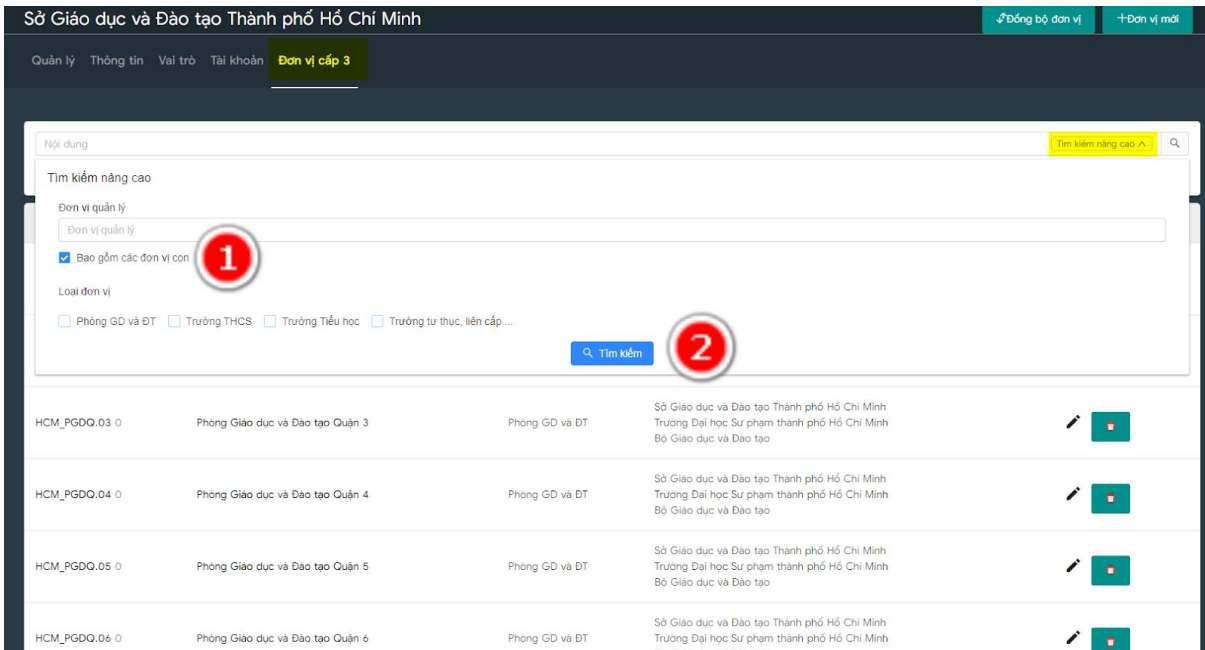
Sở Giáo dục và Đào tạo Thành phố Hồ Chí Minh

Đồng bộ đơn vị

+Đơn vị mới

Quản lý Thông tin Vai trò Tài khoản Đơn vị cấp 3

Nội dung

Tìm kiếm nâng cao

Tìm kiếm nâng cao

Đơn vị quản lý

Đơn vị quản lý

Bao gồm các đơn vị con

1

Loại đơn vị

Phòng GD và ĐT Trường THCS Trường Tiểu học Trường tư thục, liên cấp ...

Tìm kiếm

2

| | | | | |
|---|---|---|---|---|
| HCM_PGDQ.03 0 | Phòng Giáo dục và Đào tạo Quận 3 | Phòng GD và ĐT | Sở Giáo dục và Đào tạo Thành phố Hồ Chí Minh Trường Đại học Sư phạm thành phố Hồ Chí Minh Bộ Giáo dục và Đào tạo | |
| HCM_PGDQ.04 0 | Phòng Giáo dục và Đào tạo Quận 4 | Phòng GD và ĐT | Sở Giáo dục và Đào tạo Thành phố Hồ Chí Minh Trường Đại học Sư phạm thành phố Hồ Chí Minh Bộ Giáo dục và Đào tạo | |
| HCM_PGDQ.05 0 | Phòng Giáo dục và Đào tạo Quận 5 | Phòng GD và ĐT | Sở Giáo dục và Đào tạo Thành phố Hồ Chí Minh Trường Đại học Sư phạm thành phố Hồ Chí Minh Bộ Giáo dục và Đào tạo | |
| HCM_PGDQ.06 0 | Phòng Giáo dục và Đào tạo Quận 6 | Phòng GD và ĐT | Sở Giáo dục và Đào tạo Thành phố Hồ Chí Minh Trường Đại học Sư phạm thành phố Hồ Chí Minh | |